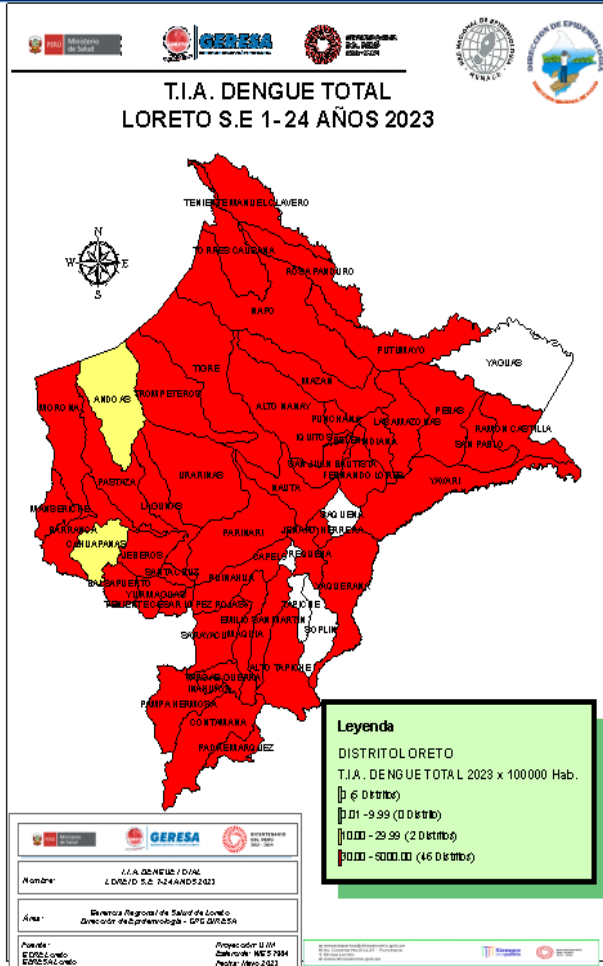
PERÚ Ministerio de Salud

GERESA

T.I.A. DENGUE TOTAL
LORETO S.E 1-24 AÑOS 2023

N
W E
S

TENIENTE MANUEL CLAVERO
TORRES CAUSANA
ROSA PANDURO
NAPO
PUTUMAYO
YAGUAS
TIGRE
MAZAN
ANDOAS
TROMPETEROS
MORONA
ALTO NANAY
PUNCHANA
LAS AMAZONAS
PEBAS
RAMON CASTILLA
IQUITOS
BELEN
INDIANA
SAN PABLO
SAN JUAN BAUTISTA
FERNANDO LORES
YAVARI
PASTAZA
URARINAS
NAUTA
MANSERICHE
LAGUNAS
BARRANCA
TAPICHE
JENARO HERRERA
CAHUAPANAS
JEBEROS
PARINARI
CAPELO
REQUENA
SANTA CRUZ
BALSAPUERTO
YURIMAGUAS
PUINAHUA
YAQUERANA
TENIENTE CESAR LOPEZ ROJAS
EMILIO SAN MARTIN
SOPLIN
SARAYACU
MAQUIA
ALTO TAPICHE
VARGAS GUERRA
INAHUAYA
PAMPA HERMOSA
CONTAMANA
PADRE MARQUEZ

Leyenda
DISTRITO LORETO
T.I.A. DENGUE TOTAL 2023 x 100000 Hab.
0 (6 Distritos)
0.01 - 9.99 (0 Distrito)
10.00 - 29.99 (2 Distritos)
30.00 - 5000.00 (45 Distritos)

PERÚ Ministerio de Salud
GERESA

T.I.A. DENGUE TOTAL
LORETO S.E 1-24 AÑOS 2023
Nombre:

Gerencia Regional de Salud de Loreto
Dirección de Epidemiología - EPIDGRESA
Área:

Fuente:
EDRS Loreto
GERESA Loreto

Proyección UTM
Elaborado: WGS 7984
Fecha: Mayo 2023